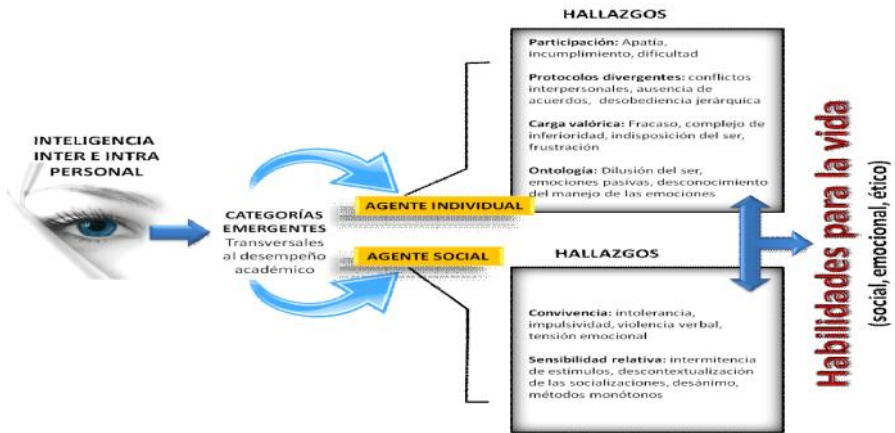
INTELIGENCIA INTER E INTRA PERSONAL

CATEGORÍAS EMERGENTES
Transversales al desempeño académico

AGENTE INDIVIDUAL

AGENTE SOCIAL

HALLAZGOS

Participación: Apatía, incumplimiento, dificultad

Protocolos divergentes: conflictos interpersonales, ausencia de acuerdos, desobediencia jerárquica

Carga valórica: Fracaso, complejo de inferioridad, indisposición del ser, frustración

Ontología: Dilusión del ser, emociones pasivas, desconocimiento del manejo de las emociones

HALLAZGOS

Convivencia: intolerancia, impulsividad, violencia verbal, tensión emocional

Sensibilidad relativa: intermitencia de estímulos, descontextualización de las socializaciones, desánimo, métodos monótonos

Habilidades para la vida
(social, emocional, ético)